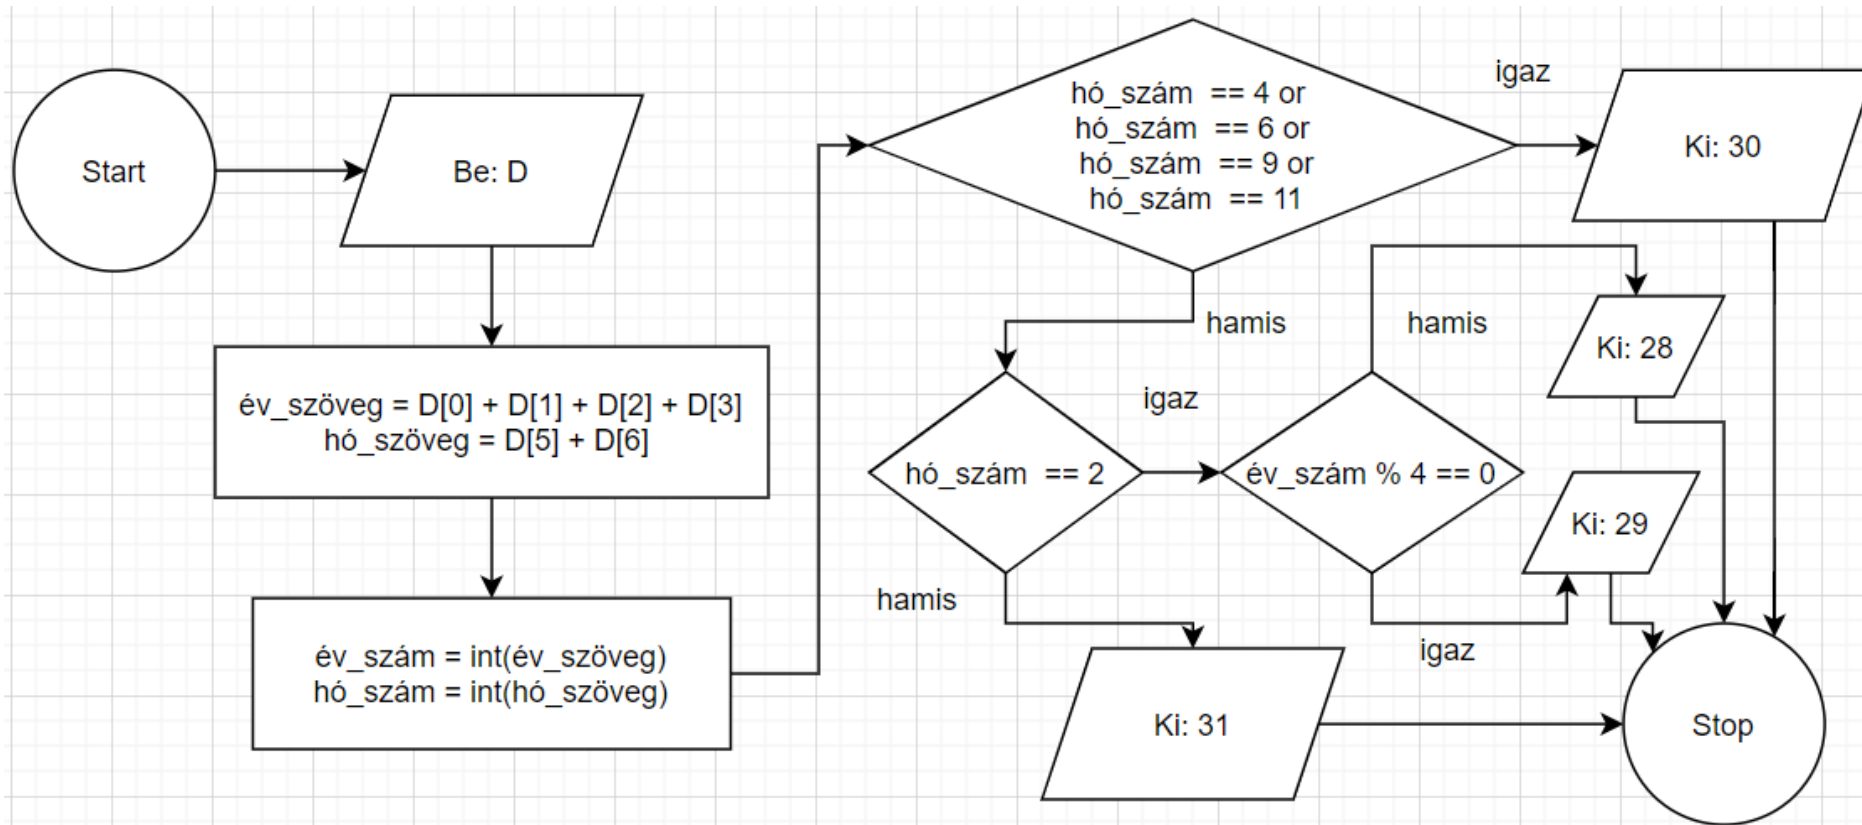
Start

Be: D

év_szöveg = D[0] + D[1] + D[2] + D[3]
hó_szöveg = D[5] + D[6]

év_szám = int(év_szöveg)
hó_szám = int(hó_szöveg)

hó_szám == 4 or
hó_szám == 6 or
hó_szám == 9 or
hó_szám == 11

igaz

Ki: 30

hamis

hamis

Ki: 28

igaz

hó_szám == 2

év_szám % 4 == 0

Ki: 29

hamis

igaz

Ki: 31

Stop